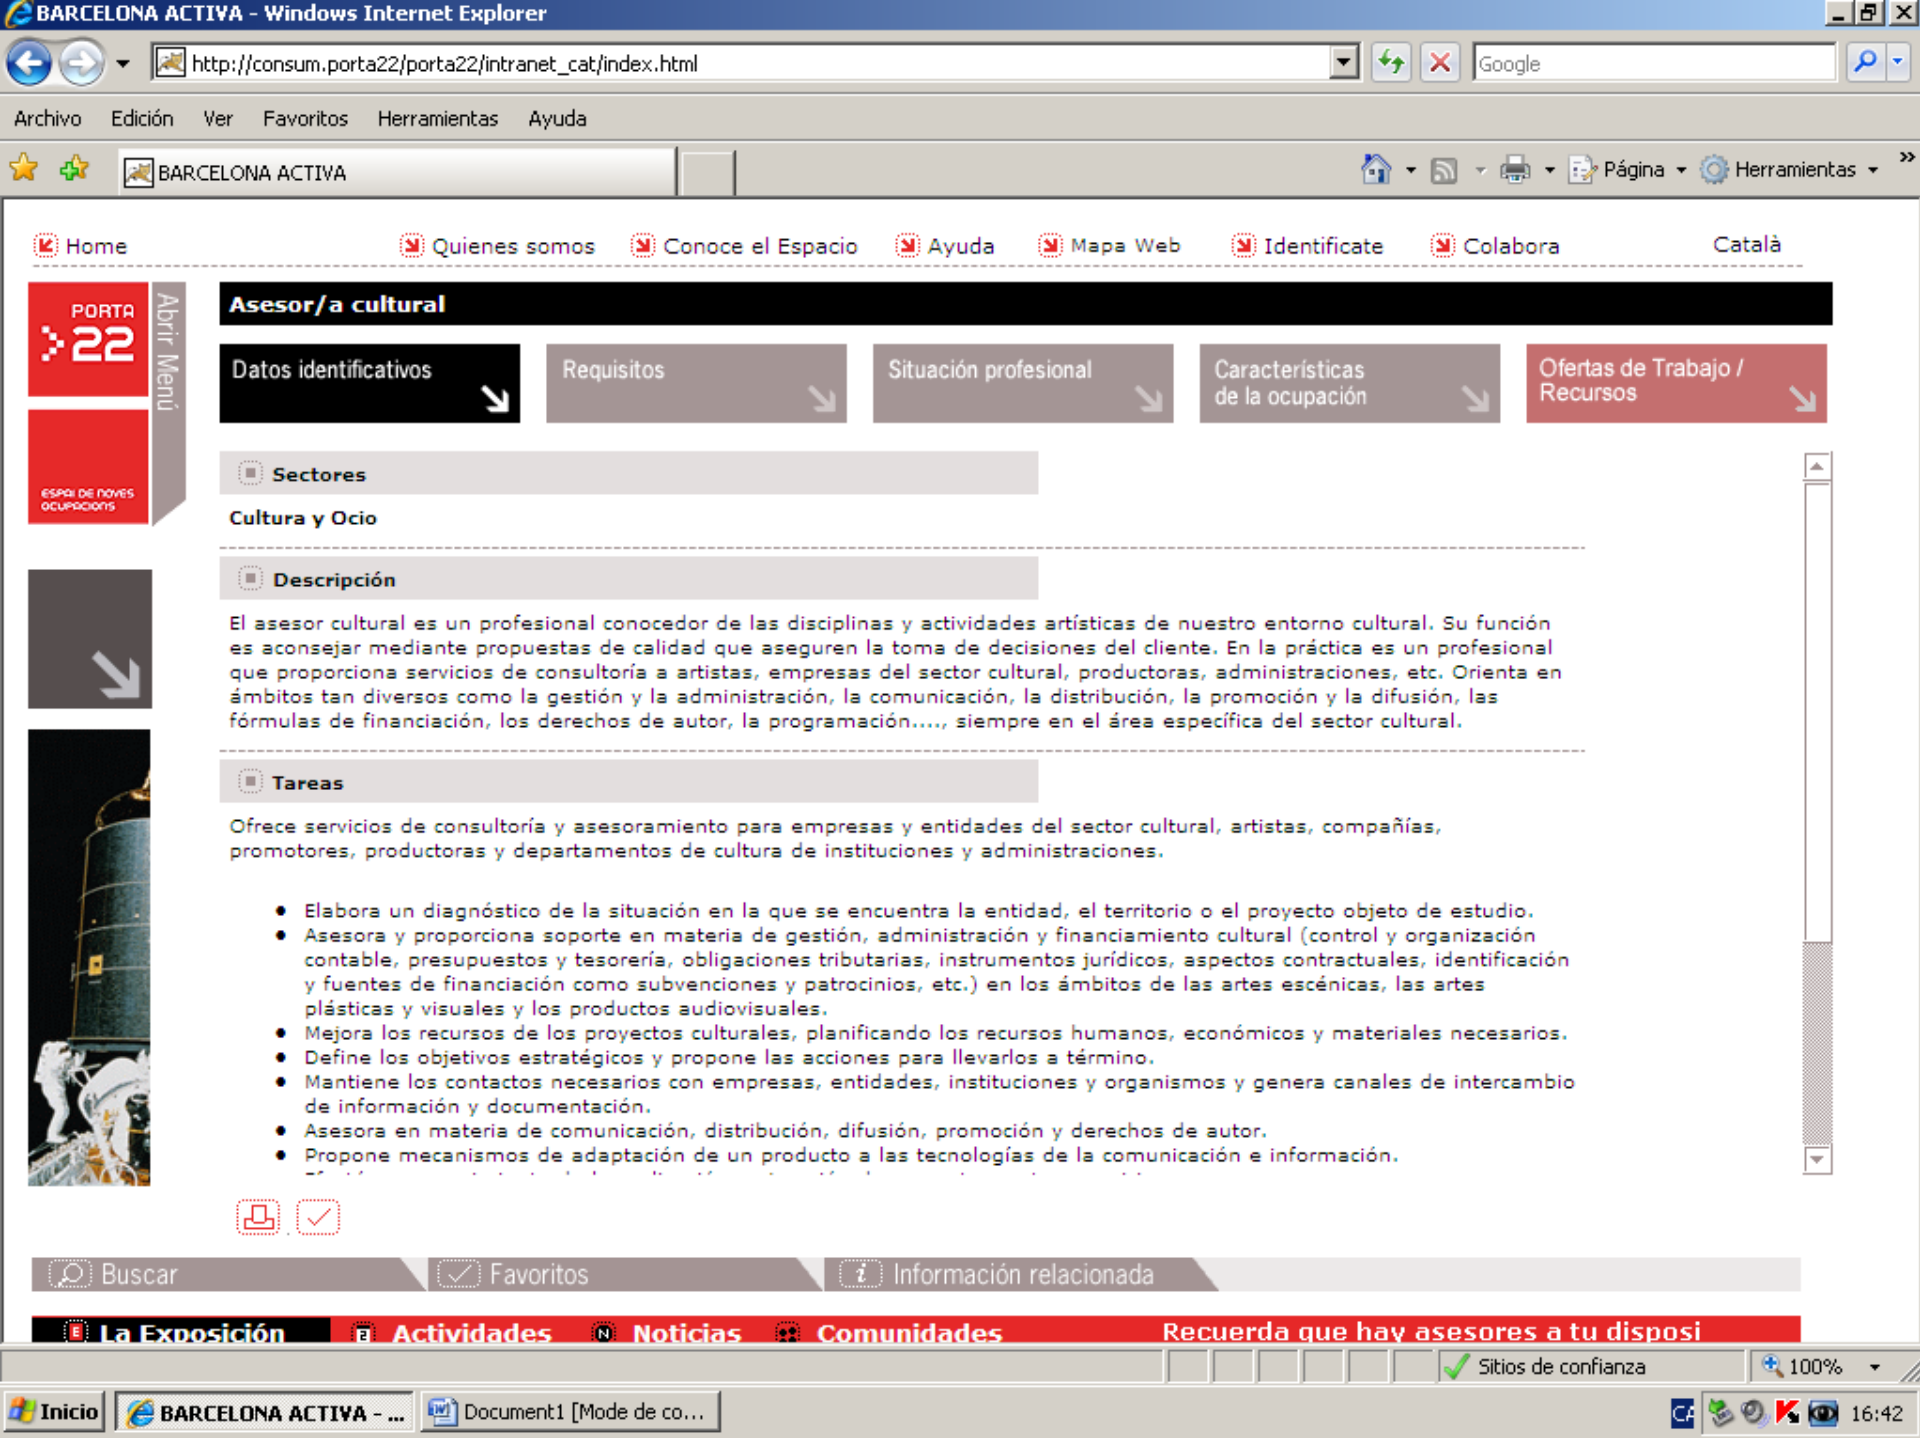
BARCELONA ACTIVA - Windows Internet Explorer

http://consum.porta22/porta22/intranet_cat/index.html

Google

Archivo Edición Ver Favoritos Herramientas Ayuda

BARCELONA ACTIVA

Página Herramientas

Home Quienes somos Conoce el Espacio Ayuda Mapa Web Identificate Colabora Català

PORTA 22

Abrir Menú

espai de noves ocupacions

Asesor/a cultural

Datos identificativos

Requisitos

Situación profesional

Características de la ocupación

Ofertas de Trabajo / Recursos

Sectores

Cultura y Ocio

Descripción

El asesor cultural es un profesional conocedor de las disciplinas y actividades artísticas de nuestro entorno cultural. Su función es aconsejar mediante propuestas de calidad que aseguren la toma de decisiones del cliente. En la práctica es un profesional que proporciona servicios de consultoría a artistas, empresas del sector cultural, productoras, administraciones, etc. Orienta en ámbitos tan diversos como la gestión y la administración, la comunicación, la distribución, la promoción y la difusión, las fórmulas de financiación, los derechos de autor, la programación...., siempre en el área específica del sector cultural.

Tareas

Ofrece servicios de consultoría y asesoramiento para empresas y entidades del sector cultural, artistas, compañías, promotores, productoras y departamentos de cultura de instituciones y administraciones.

- Elabora un diagnóstico de la situación en la que se encuentra la entidad, el territorio o el proyecto objeto de estudio.
- Asesora y proporciona soporte en materia de gestión, administración y financiamiento cultural (control y organización contable, presupuestos y tesorería, obligaciones tributarias, instrumentos jurídicos, aspectos contractuales, identificación y fuentes de financiación como subvenciones y patrocinios, etc.) en los ámbitos de las artes escénicas, las artes plásticas y visuales y los productos audiovisuales.
- Mejora los recursos de los proyectos culturales, planificando los recursos humanos, económicos y materiales necesarios.
- Define los objetivos estratégicos y propone las acciones para llevarlos a término.
- Mantiene los contactos necesarios con empresas, entidades, instituciones y organismos y genera canales de intercambio de información y documentación.
- Asesora en materia de comunicación, distribución, difusión, promoción y derechos de autor.
- Propone mecanismos de adaptación de un producto a las tecnologías de la comunicación e información.
- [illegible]

Buscar Favoritos Información relacionada

La Exposición Actividades Noticias Comunidades Recuerda que hay asesores a tu disposi

Sitios de confianza 100%

Inicio BARCELONA ACTIVA - ... Document1 [Mode de co... 16:42